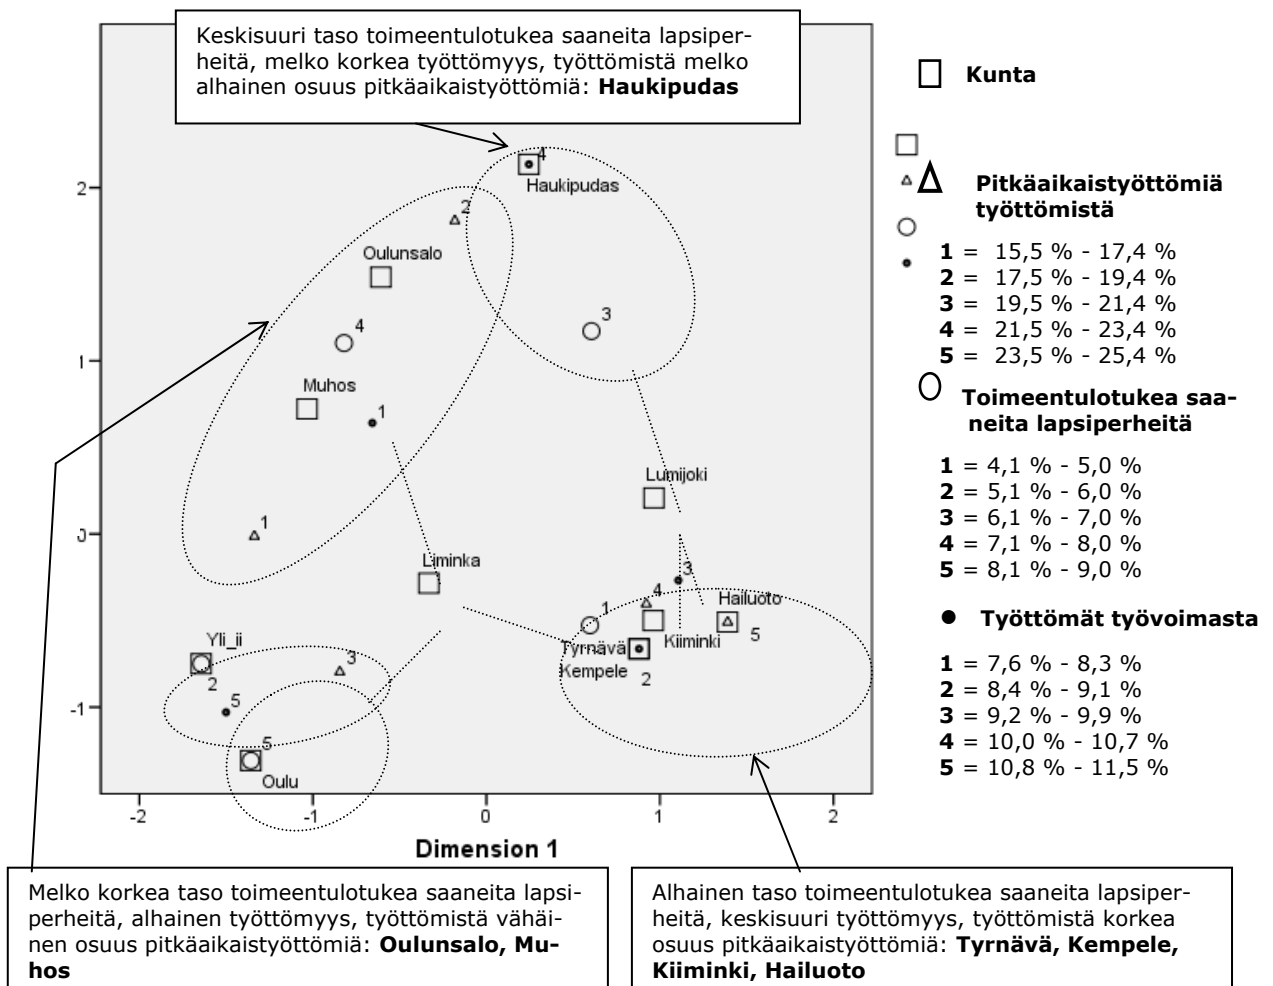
Keskisuuri taso toimeentulotukea saaneita lapsiperheitä, melko korkea työttömyys, työttömistä melko alhainen osuus pitkäaikaistyöttömiä: **Haukipudas**

Kunta

Pitkäaikaistyöttömiä työttömistä

**1** = 15,5 % - 17,4 %
**2** = 17,5 % - 19,4 %
**3** = 19,5 % - 21,4 %
**4** = 21,5 % - 23,4 %
**5** = 23,5 % - 25,4 %

Toimeentulotukea saaneita lapsiperheitä

**1** = 4,1 % - 5,0 %
**2** = 5,1 % - 6,0 %
**3** = 6,1 % - 7,0 %
**4** = 7,1 % - 8,0 %
**5** = 8,1 % - 9,0 %

Työttömät työvoimasta

**1** = 7,6 % - 8,3 %
**2** = 8,4 % - 9,1 %
**3** = 9,2 % - 9,9 %
**4** = 10,0 % - 10,7 %
**5** = 10,8 % - 11,5 %

4 Haukipudas 2 Oulunsalo 3 4 Muhos 1 1 Lumijoki Liminka 3 4 Hailuoto 1 5 Tyrnävä Kiiminki Kempele 2 Yli_ii 3 2 5 5 Oulu

2 1 0 -1

-2 -1 0 1 2

Dimension 1

Melko korkea taso toimeentulotukea saaneita lapsiperheitä, alhainen työttömyys, työttömistä vähäinen osuus pitkäaikaistyöttömiä: **Oulunsalo, Muhos**

Alhainen taso toimeentulotukea saaneita lapsiperheitä, keskisuuri työttömyys, työttömistä korkea osuus pitkäaikaistyöttömiä: **Tyrnävä, Kempele, Kiiminki, Hailuoto**